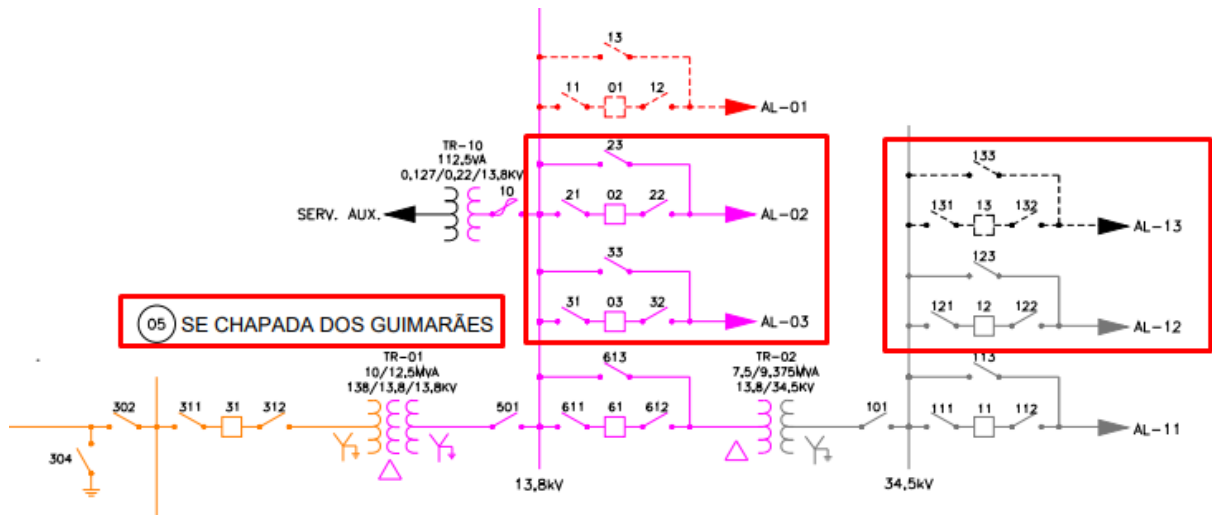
13

11 01 12

AL-01

TR-10
112,5kVA
0,127/0,22/13,8KV

10

SERV. AUX.

23

21 02 22

AL-02

33

31 03 32

AL-03

133

131 13 132

AL-13

123

121 12 122

AL-12

05 SE CHAPADA DOS GUIMARÃES

TR-01
10/12,5MVA
138/13,8/13,8KV

613

TR-02
7,5/9,375MVA
13,8/34,5KV

113

302 311 31 312

501

611 61 612

101

111 11 112

AL-11

304

13,8kV

34,5kV